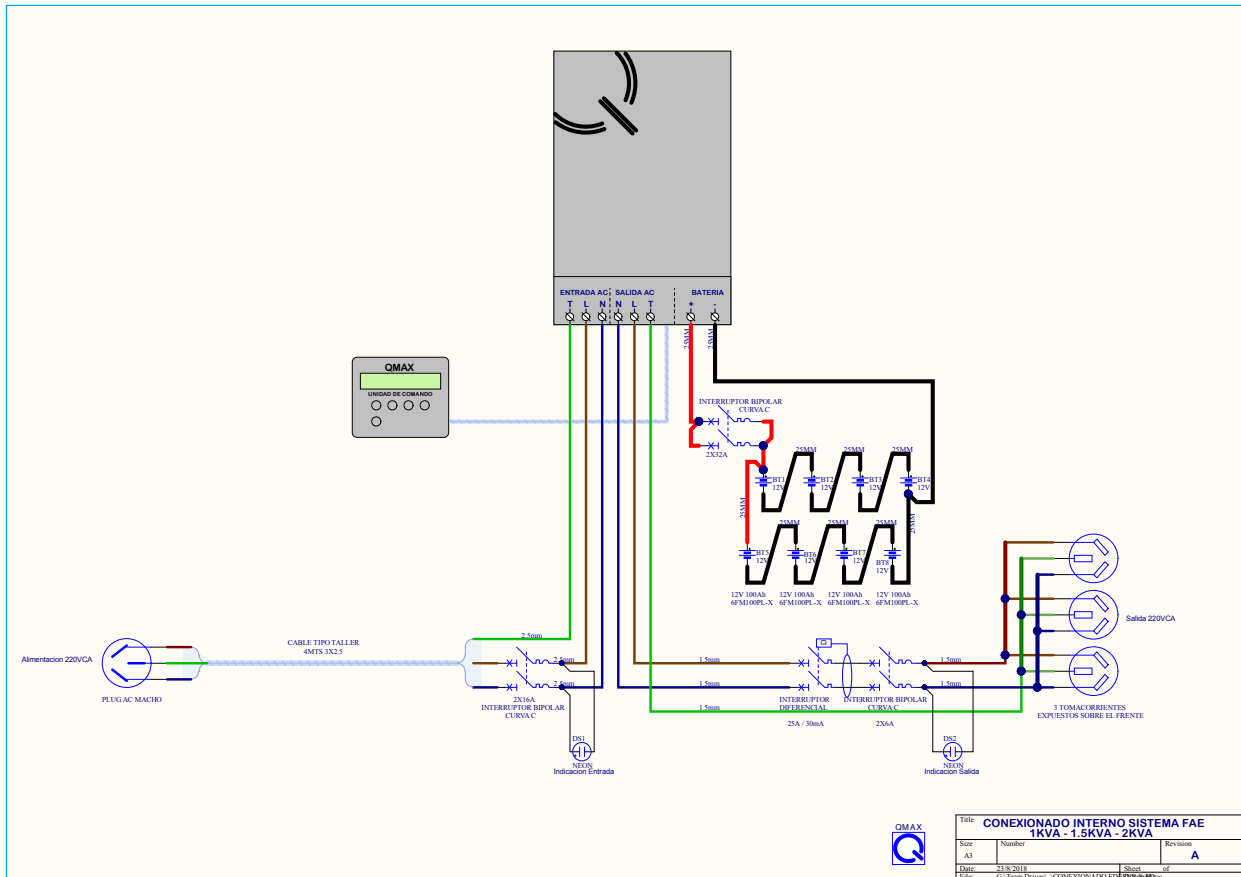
ENTRADA AC
T L N
SALIDA AC
N L T
BATERIA
+ -

QMAX
UNIDAD DE COMANDO

25MM
25MM

INTERRUPTOR BIPOLAR
CURVA C
2X32A

25MM 25MM 25MM
BT1 12V
BT2 12V
BT3 12V
BT4 12V
25MM
25MM
25MM 25MM 25MM
BT5 12V
BT6 12V
BT7 12V
BT8 12V
25MM

12V 100Ah
6FM100PL-X
12V 100Ah
6FM100PL-X
12V 100Ah
6FM100PL-X
12V 100Ah
6FM100PL-X

Salida 220VCA

Alimentacion 220VCA
PLUG AC MACHO

CABLE TIPO TALLER
4MTS 3X2.5

2.5mm
2.5mm
2.5mm
2X16A
INTERRUPTOR BIPOLAR
CURVA C

1.5mm
1.5mm
1.5mm
1.5mm
1.5mm

INTERRUPTOR
DIFERENCIAL
25A / 30mA

INTERRUPTOR BIPOLAR
CURVA C
2X6A

3 TOMACORRIENTES
EXPUESTOS SOBRE EL FRENTE

DS1
NEON
Indicacion Entrada

DS2
NEON
Indicacion Salida

QMAX

Title
CONEXIONADO INTERNO SISTEMA FAE
1KVA - 1.5KVA - 2KVA
Size
A3
Number
Revision
A
Date:
23/8/2018
Sheet of
File:
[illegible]